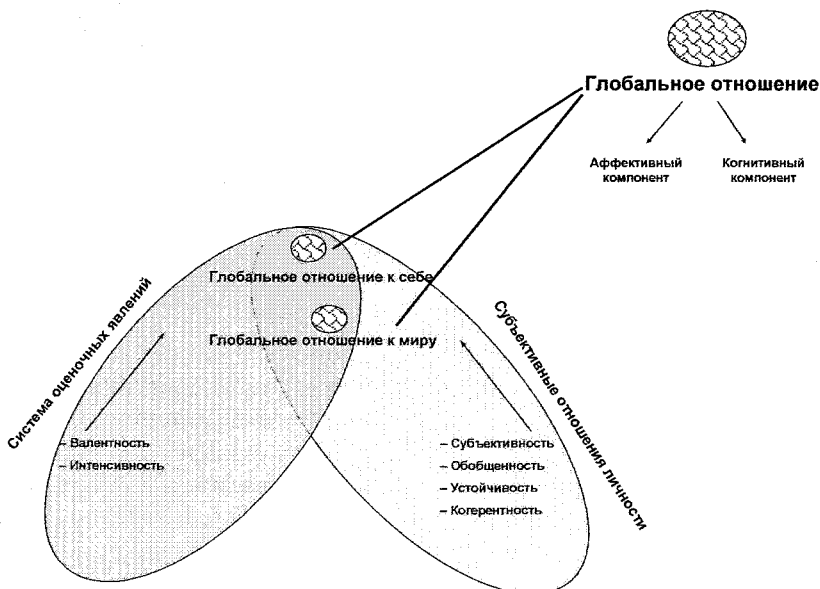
Глобальное отношение

Аффективный компонент

Когнитивный компонент

Глобальное отношение к себе

Глобальное отношение к миру

Система оценочных явлений

– Валентность
– Интенсивность

Субъективные отношения личности

– Субъективность
– Обобщенность
– Устойчивость
– Когерентность